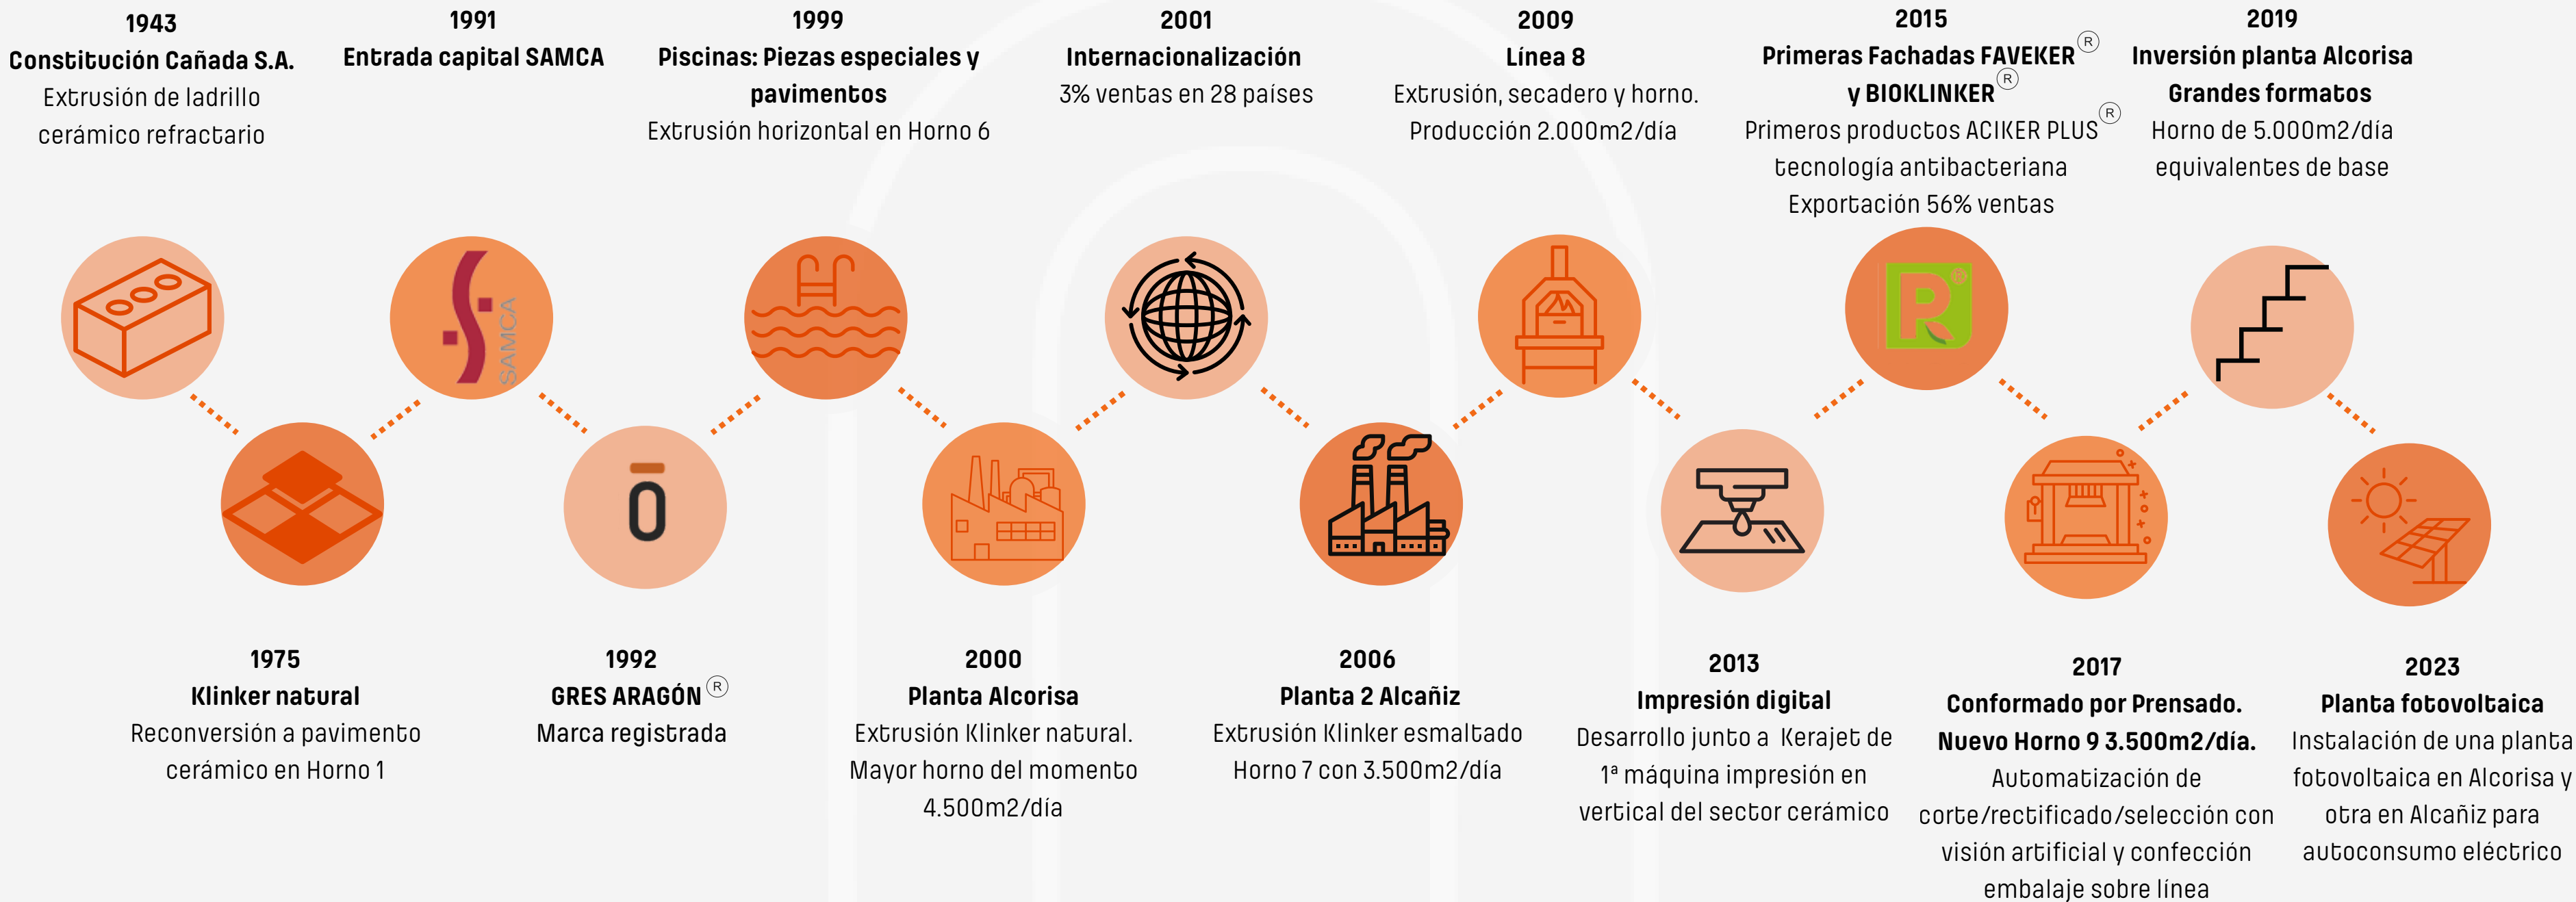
1943
Constitución Cañada S.A.
Extrusión de ladrillo cerámico refractario

1991
Entrada capital SAMCA

1999
Piscinas: Piezas especiales y pavimentos
Extrusión horizontal en Horno 6

2001
Internacionalización
3% ventas en 28 países

2009
Línea 8
Extrusión, secadero y horno.
Producción 2.000m2/día

2015
Primeras Fachadas FAVEKER® y BIOKLINKER®
Primeros productos ACIKER PLUS®
tecnología antibacteriana
Exportación 56% ventas

2019
Inversión planta Alcorisa
Grandes formatos
Horno de 5.000m2/día
equivalentes de base

SAMCA

R

1975
Klinker natural
Reconversión a pavimento cerámico en Horno 1

1992
GRES ARAGÓN®
Marca registrada

2000
Planta Alcorisa
Extrusión Klinker natural.
Mayor horno del momento
4.500m2/día

2006
Planta 2 Alcañiz
Extrusión Klinker esmaltado
Horno 7 con 3.500m2/día

2013
Impresión digital
Desarrollo junto a Kerajet de
1ª máquina impresión en
vertical del sector cerámico

2017
Conformado por Prensado.
Nuevo Horno 9 3.500m2/día.
Automatización de corte/rectificado/selección con visión artificial y confección embalaje sobre línea

2023
Planta fotovoltaica
Instalación de una planta fotovoltaica en Alcorisa y otra en Alcañiz para autoconsumo eléctrico